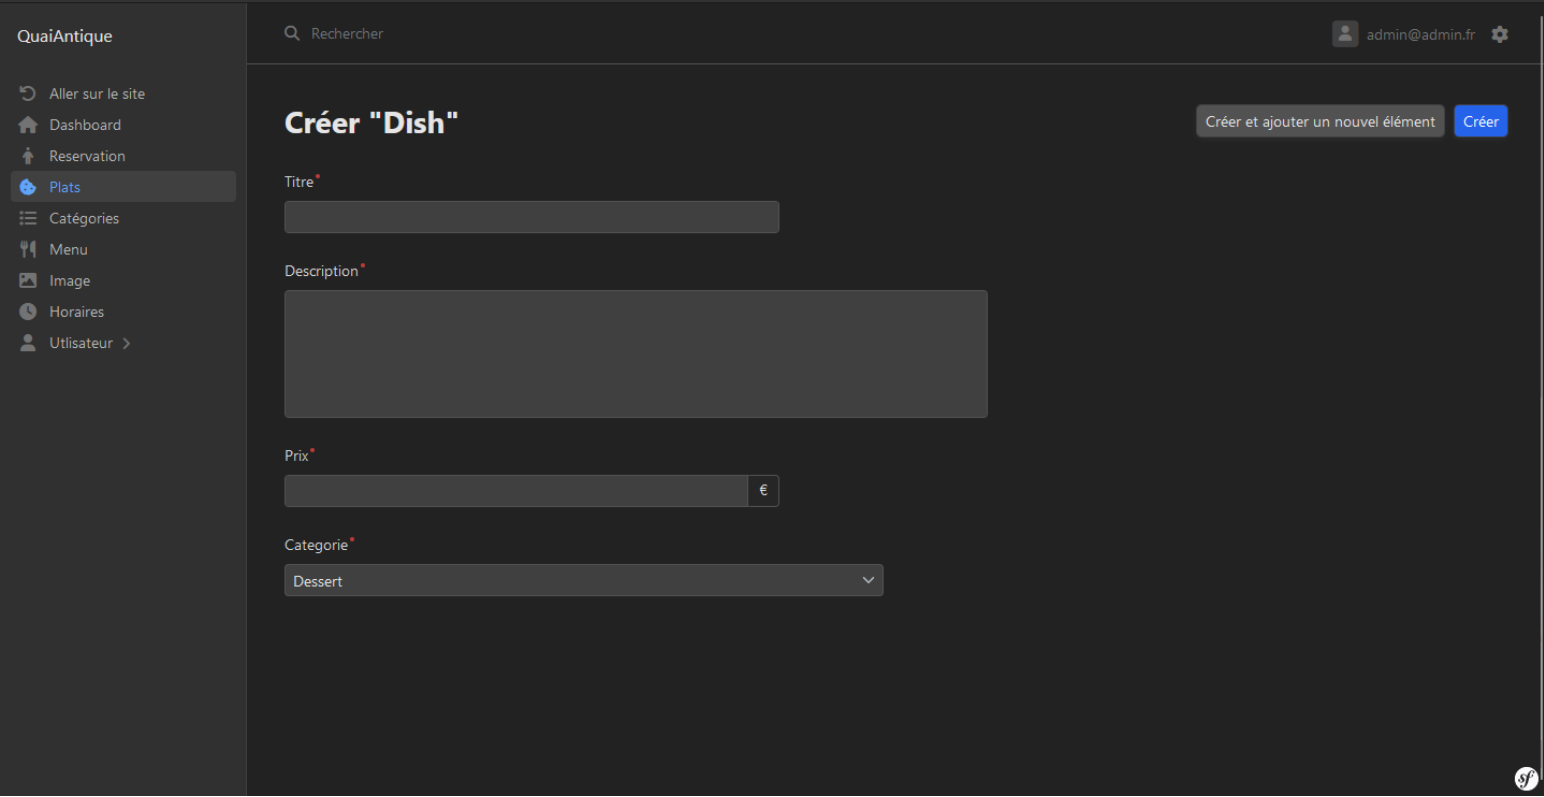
QuaiAntique

Aller sur le site
Dashboard
Reservation
Plats
Catégories
Menu
Image
Horaires
Utlisateur

Rechercher

admin@admin.fr

Créer "Dish"

Créer et ajouter un nouvel élément
Créer

Titre*

Description*

Prix*
€

Categorie*
Dessert

sf